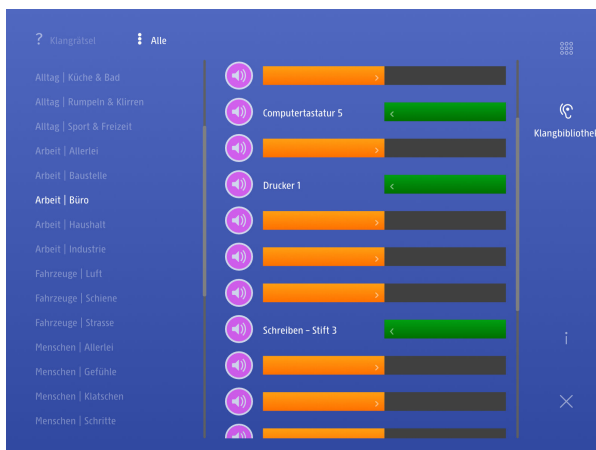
? Klangrätsel
Alle

Alltag | Küche & Bad
Alltag | Rumpeln & Klirren
Alltag | Sport & Freizeit
Arbeit | Allerlei
Arbeit | Baustelle
Arbeit | Büro
Arbeit | Haushalt
Arbeit | Industrie
Fahrzeuge | Luft
Fahrzeuge | Schiene
Fahrzeuge | Strasse
Menschen | Allerlei
Menschen | Gefühle
Menschen | Klatschen
Menschen | Schritte

>
Computertastatur 5 <
>
Drucker 1 <
>
>
>
Schreiben – Stift 3 <
>
>

Klangbibliothek
i